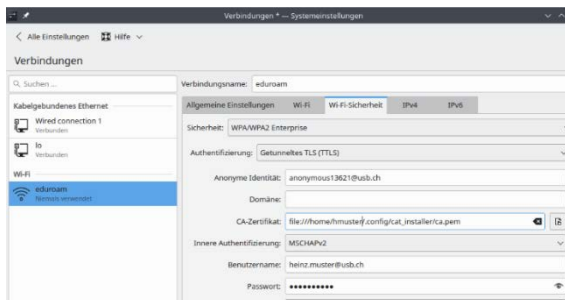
Verbindungen * — Systemeinstellungen

< Alle Einstellungen Hilfe

Verbindungen

Suchen ...

Kabelgebundenes Ethernet

Wired connection 1
Verbunden

lo
Verbunden

Wi-Fi

eduroam
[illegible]

Verbindungsname: eduroam

Allgemeine Einstellungen | Wi-Fi | Wi-Fi-Sicherheit | IPv4 | IPv6

Sicherheit: WPA/WPA2 Enterprise

Authentifizierung: Getunneltes TLS (TTLS)

Anonyme Identität: anonymous13621@usb.ch

Domäne:

CA-Zertifikat: file:///home/hmuster/.config/cat_installer/ca.pem

Innere Authentifizierung: MSCHAPv2

Benutzername: heinz.muster@usb.ch

Passwort: ••••••••••